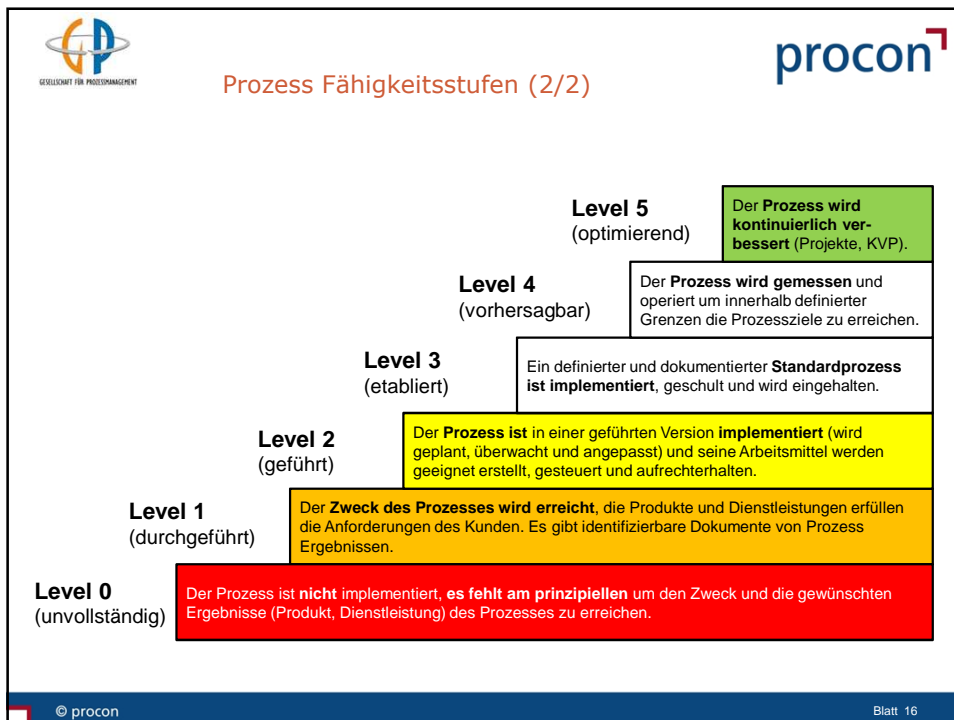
GESELLSCHAFT FÜR PROZESSMANAGEMENT

Prozess Fähigkeitsstufen (2/2)

procon

Level 5
(optimierend)

Der Prozess wird kontinuierlich verbessert (Projekte, KVP).

Level 4
(vorhersagbar)

Der Prozess wird gemessen und operiert um innerhalb definierter Grenzen die Prozessziele zu erreichen.

Level 3
(etabliert)

Ein definierter und dokumentierter Standardprozess ist implementiert, geschult und wird eingehalten.

Level 2
(geführt)

Der Prozess ist in einer geführten Version implementiert (wird geplant, überwacht und angepasst) und seine Arbeitsmittel werden geeignet erstellt, gesteuert und aufrechterhalten.

Level 1
(durchgeführt)

Der Zweck des Prozesses wird erreicht, die Produkte und Dienstleistungen erfüllen die Anforderungen des Kunden. Es gibt identifizierbare Dokumente von Prozess Ergebnissen.

Level 0
(unvollständig)

Der Prozess ist nicht implementiert, es fehlt am prinzipiellen um den Zweck und die gewünschten Ergebnisse (Produkt, Dienstleistung) des Prozesses zu erreichen.

© procon

Blatt 16